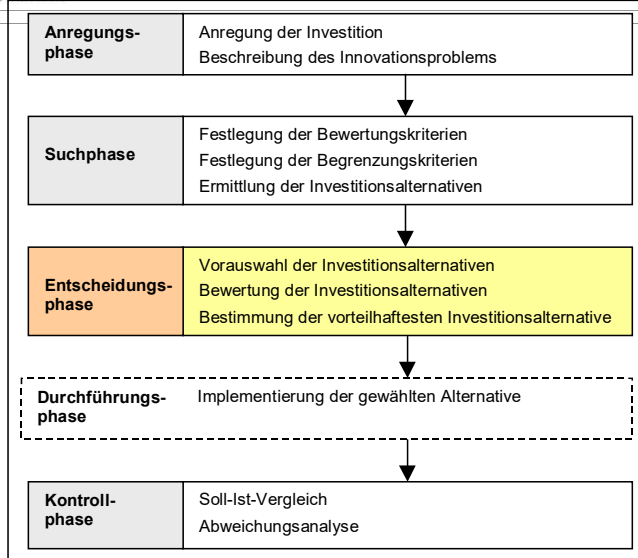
Anregungsphase

Anregung der Investition
Beschreibung des Innovationsproblems

Suchphase

Festlegung der Bewertungskriterien
Festlegung der Begrenzungskriterien
Ermittlung der Investitionsalternativen

Entscheidungsphase

Vorauswahl der Investitionsalternativen
Bewertung der Investitionsalternativen
Bestimmung der vorteilhaftesten Investitionsalternative

Durchführungsphase

Implementierung der gewählten Alternative

Kontrollphase

Soll-Ist-Vergleich
Abweichungsanalyse